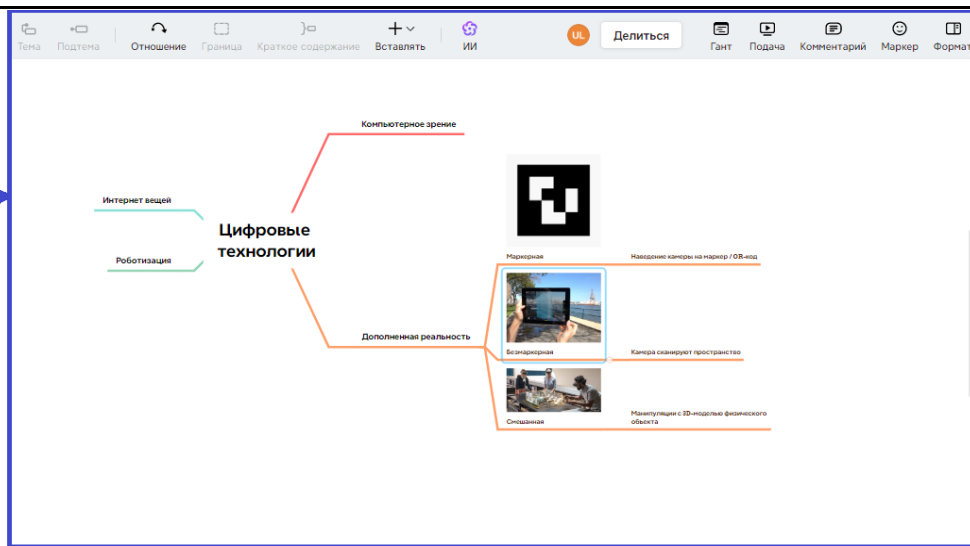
Тема Подтема Отношение Граница Краткое содержание Вставлять ИИ UL Делиться Гант Подача Комментарий Маркер Формат

Компьютерное зрение

Интернет вещей

Цифровые технологии

Роботизация

Маркерная

Наведение камеры на маркер / QR-код

Дополненная реальность

Безмаркерная

Камера сканируют пространство

Смешанная

Манипуляции с 3D-моделью физического объекта